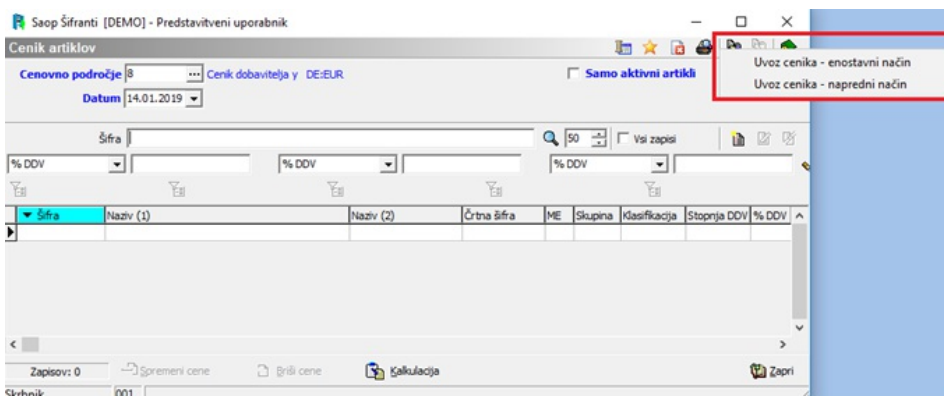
Saop Šifranti [DEMO] - Predstavitveni uporabnik

Cenik artiklov

Cenovno področje 8 Cenik dobavitelja y DE:EUR

Samo aktivni artikli

Datum 14.01.2019

Uvoz cenika - enostavni način

Uvoz cenika - napredni način

Šifra

50 Vsi zapisi

% DDV

% DDV

% DDV

| Šifra | Naziv (1) | Naziv (2) | Črtna šifra | ME | Skupina | Klasifikacija | Stopnja DDV | % DDV |
|---|---|---|---|---|---|---|---|---|
| | | | | | | | | |

Zapisov: 0 Spremeni cene Briši cene Kalkulacija Zapri

Skrbnik 001